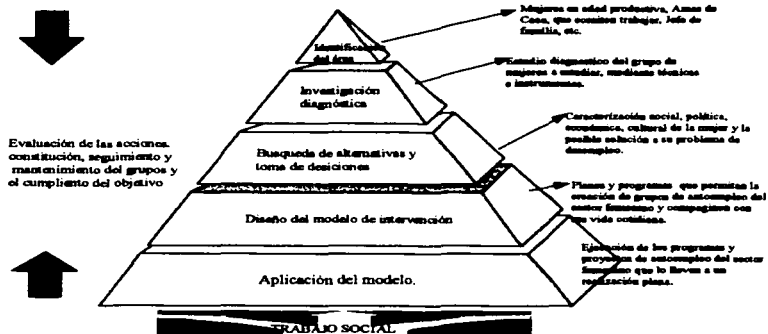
Identificación del área

Mujeres en edad productiva, Amas de Casa, que carecen trabajo, Jefe de familia, etc.

Investigación diagnóstica

Estudio diagnóstico del grupo de mujeres a estudiar, mediante técnicas e instrumentos.

Evaluación de las acciones, constitución, seguimiento y mantenimiento del grupos y el cumplimiento del objetivo

Busqueda de alternativas y toma de desiciones

Caracterización social, política, económica, cultural de la mujer y la posible solución a su problema de desempleo.

Planes y programas que permitan la creación de grupos de autoempleo del sector femenino y compaginar con su vida cotidiana.

Diseño del modelo de intervención

Ejecución de los programas y proyectos de autoempleo del sector femenino que lo lleven a su realización plena.

Aplicación del modelo.

TRABAJO SOCIAL